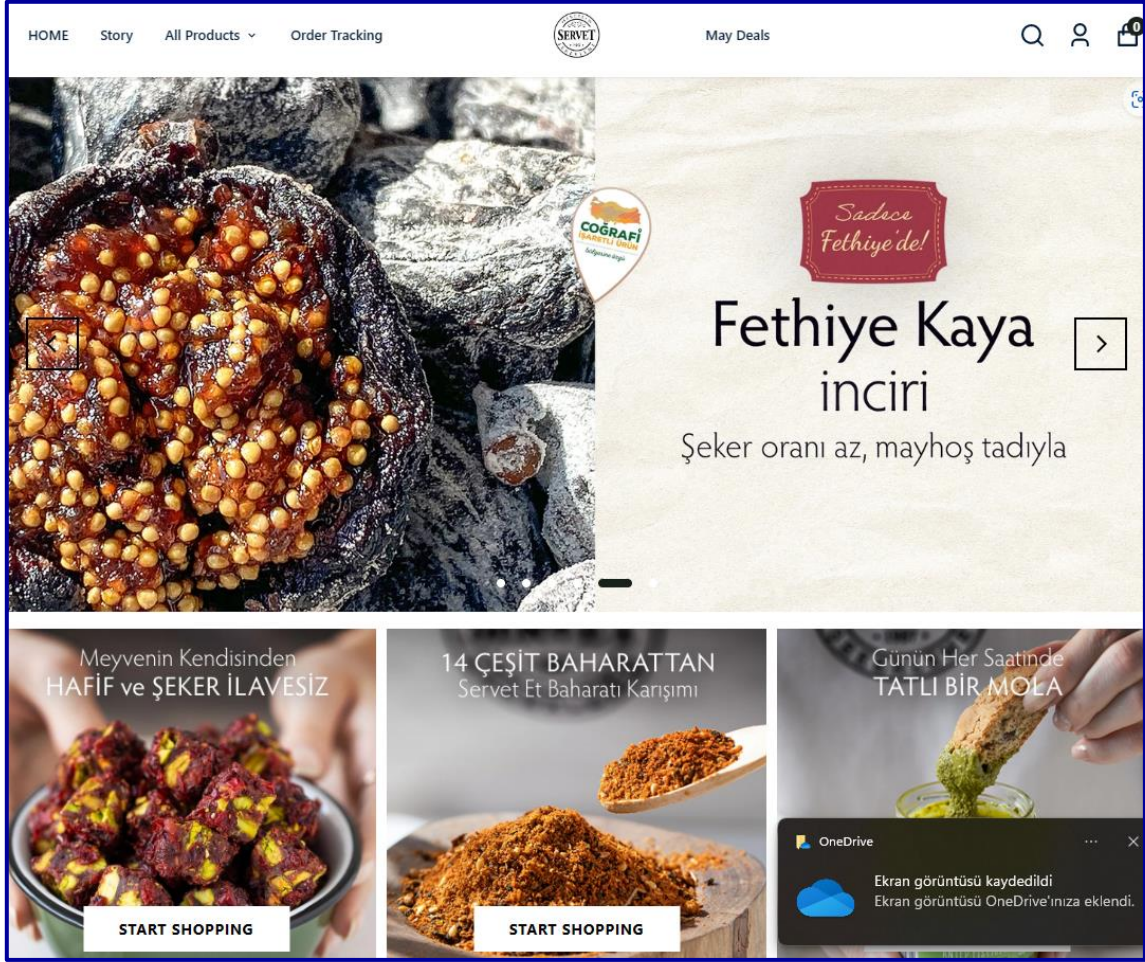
HOME Story All Products Order Tracking SERVET May Deals 0

COĞRAFİ İŞARETLİ ÜRÜN

Sadece Fethiye'de!

Fethiye Kaya inciri

Şeker oranı az, mayhoş tadıyla

Meyvenin Kendisinden
HAFİF ve ŞEKER İLAVESİZ

START SHOPPING

14 ÇEŞİT BAHARATTAN
Servet Et Baharatı Karışımı

START SHOPPING

Günün Her Saatinde
TATLI BİR MOLA

OneDrive ··· ×
Ekran görüntüsü kaydedildi
Ekran görüntüsü OneDrive'ınıza eklendi.